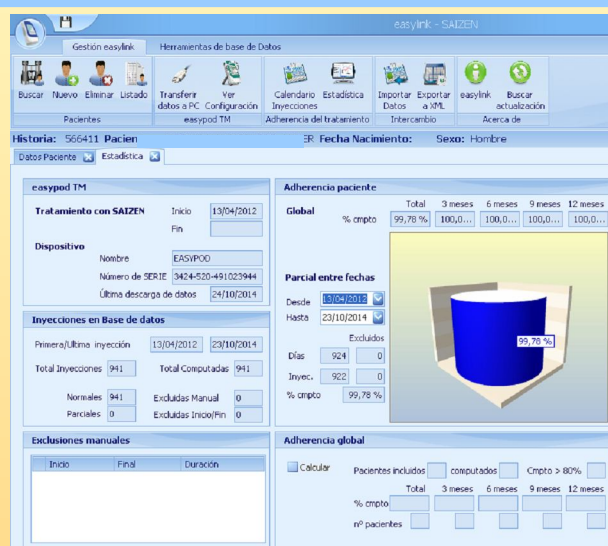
easylink - SAIZEN

Gestión easylink | Herramientas de base de Datos

Buscar | Nuevo | Eliminar | Listado
Pacientes

Transferir datos a PC | Ver Configuración
easypod TM

Calendario Inyecciones | Estadística
Adherencia del tratamiento

Importar Datos | Exportar a XML
Intercambio

easylink | Buscar actualización
Acerca de

Historia: 566411 Pacien | ER Fecha Nacimiento: | Sexo: Hombre

Datos Paciente | Estadística

easypod TM

Tratamiento con SAIZEN | Inicio 13/04/2012
Fin

Dispositivo
Nombre EASYPOD
Número de SERIE 3424-520-491023944
Última descarga de datos 24/10/2014

Inyecciones en Base de datos

Primera/Ultima inyección 13/04/2012 23/10/2014
Total Inyecciones 941 | Total Computadas 941
Normales 941 | Excluidas Manual 0
Parciales 0 | Excluidas Inicio/Fin 0

Exclusiones manuales

| Inicio | Final | Duración |
|---|---|---|

Adherencia paciente

| | Total | 3 meses | 6 meses | 9 meses | 12 meses |
|---|---|---|---|---|---|
| Global % cmpto | 99,78 % | 100,0... | 100,0... | 100,0... | 100,0... |

Parcial entre fechas
Desde 13/04/2012
Hasta 23/10/2014

| | | Excluidos |
|---|---|---|
| Días | 924 | 0 |
| Inyec. | 922 | 0 |
| % cmpto | 99,78 % | |

99,78 %

Adherencia global

Calcular | Pacientes incluidos | computados | Cmpto > 80%

| | Total | 3 meses | 6 meses | 9 meses | 12 meses |
|---|---|---|---|---|---|
| % cmpto | | | | | |
| nº pacientes | | | | | |